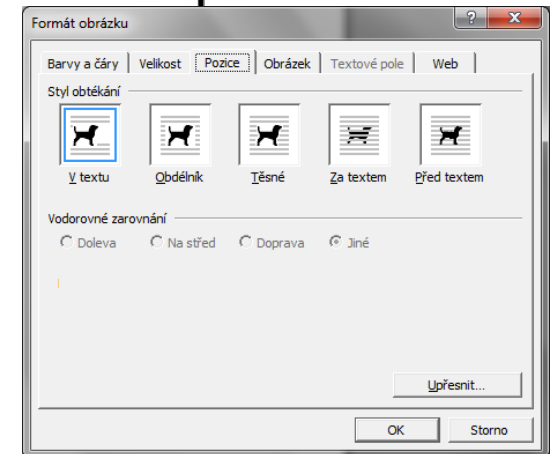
Formát obrázku

Barvy a čáry | Velikost | Pozice | Obrázek | Textové pole | Web

Styl obtékání

V textu
Obdélník
Těsné
Za textem
Před textem

Vodorovné zarovnání

Doleva
Na střed
Doprava
Jiné

Upřesnit...

OK
Storno